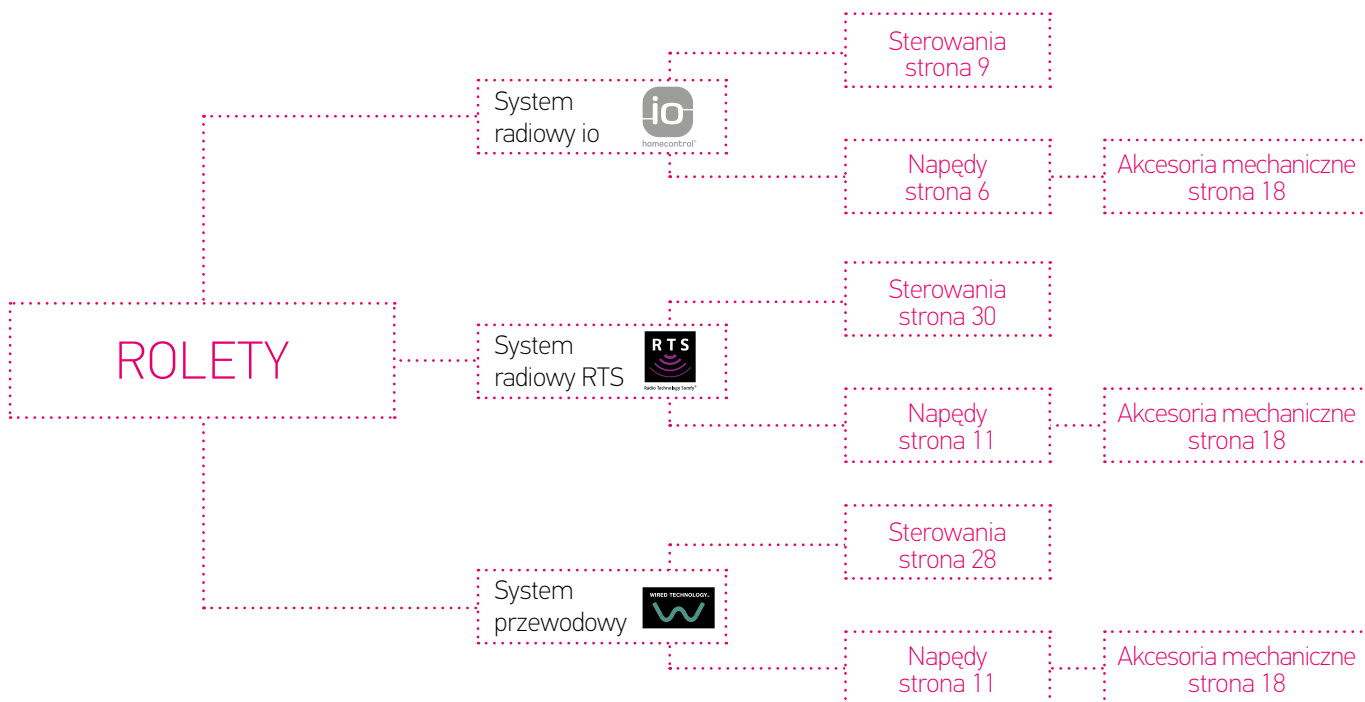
ROLETY

System radiowy io

io homecontrol

Sterowania strona 9

Napędy strona 6

Akcesoria mechaniczne strona 18

System radiowy RTS

RTS Radio Technology Somfy

Sterowania strona 30

Napędy strona 11

Akcesoria mechaniczne strona 18

System przewodowy

WIRED TECHNOLOGY

Sterowania strona 28

Napędy strona 11

Akcesoria mechaniczne strona 18